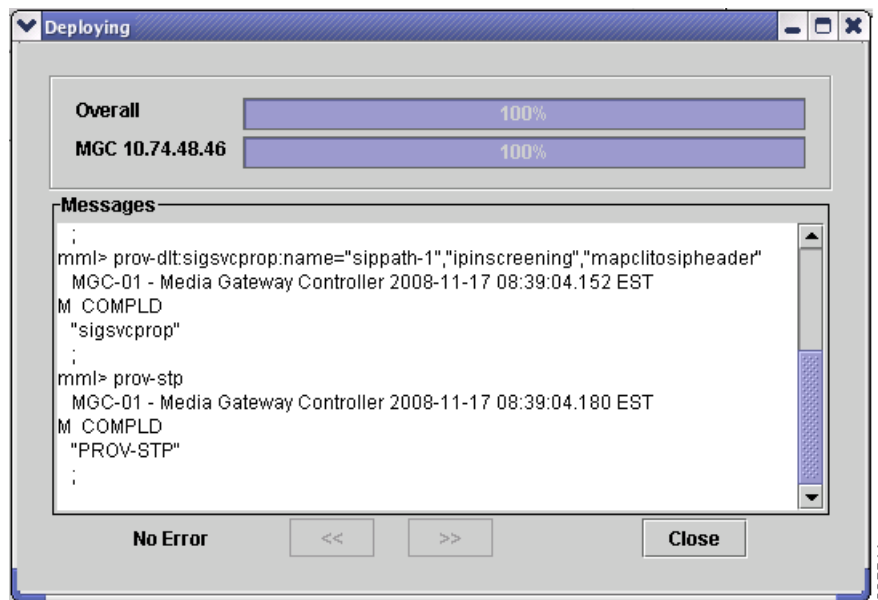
Deploying

Overall 100%

MGC 10.74.48.46 100%

Messages

;
mml> prov-dlt:sigsvcprop:name="sippath-1","ipinscreening","mapclitosipheader"
MGC-01 - Media Gateway Controller 2008-11-17 08:39:04.152 EST
M COMPLD
"sigsvcprop"
;
mml> prov-stp
MGC-01 - Media Gateway Controller 2008-11-17 08:39:04.180 EST
M COMPLD
"PROV-STP"
;

No Error << >> Close